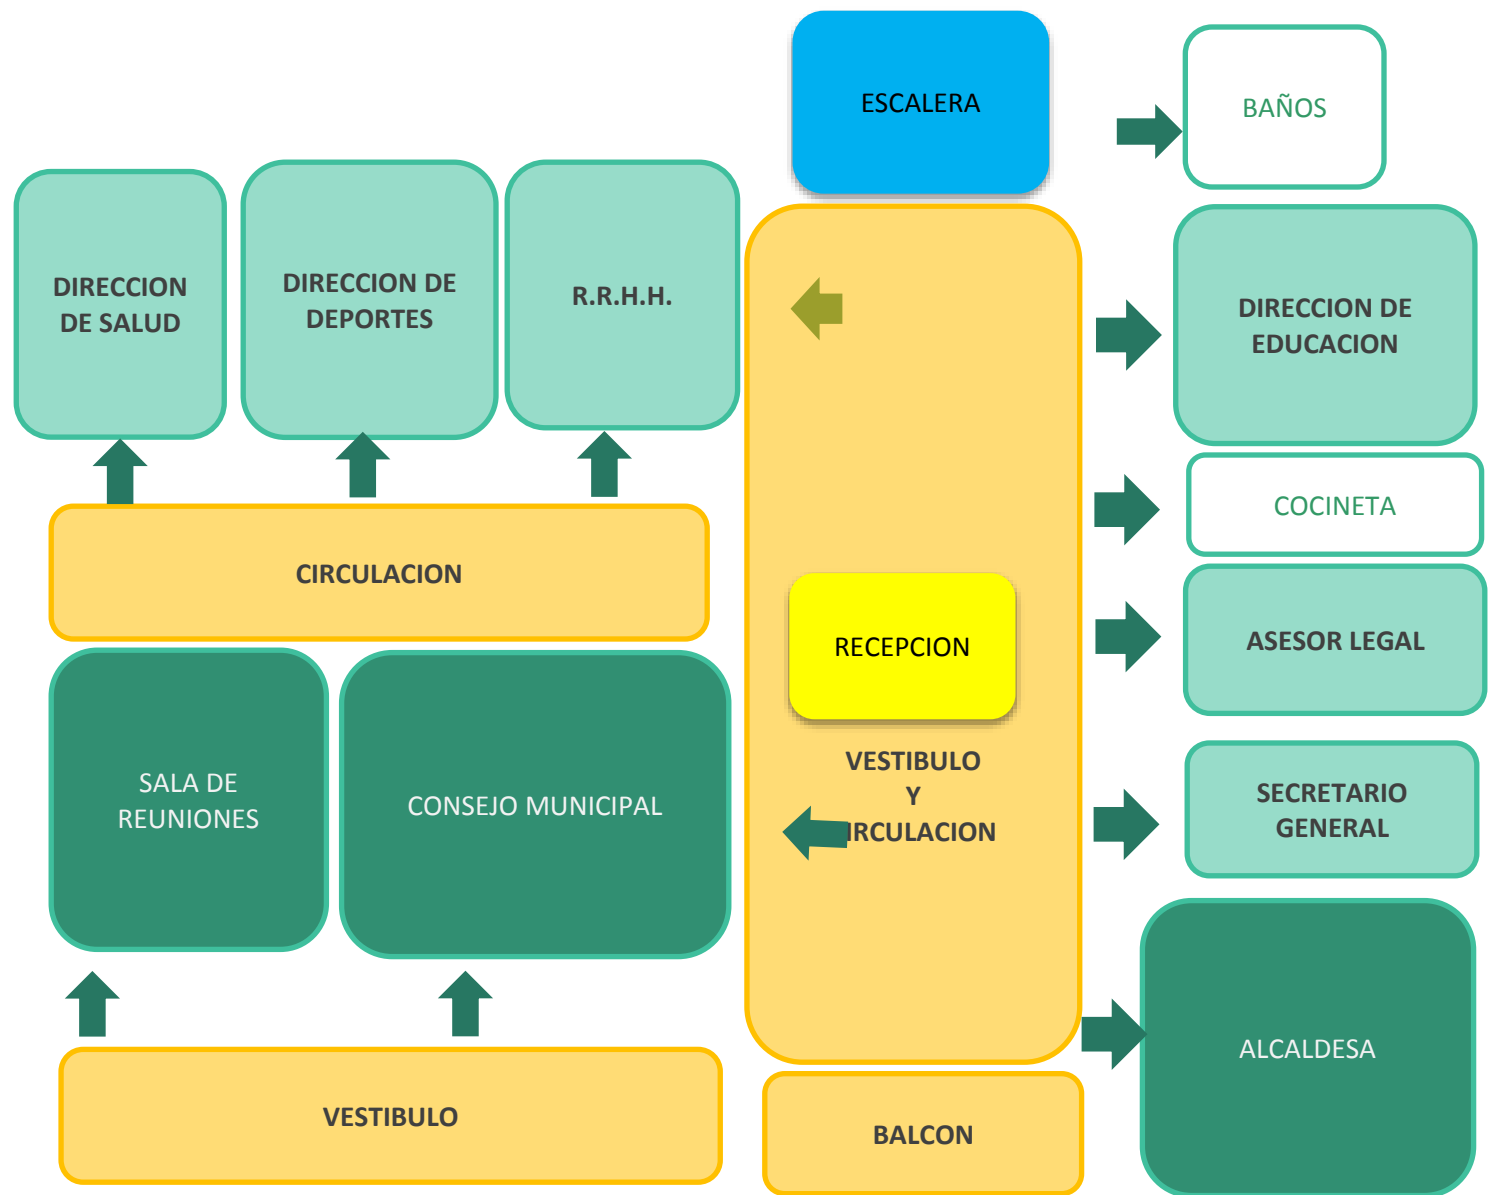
ESCALERA

BAÑOS

DIRECCION DE SALUD

DIRECCION DE DEPORTES

R.R.H.H.

DIRECCION DE EDUCACION

COCINETA

CIRCULACION

RECEPCION

ASESOR LEGAL

SALA DE REUNIONES

CONSEJO MUNICIPAL

VESTIBULO Y IRCULACION

SECRETARIO GENERAL

ALCALDESA

VESTIBULO

BALCON